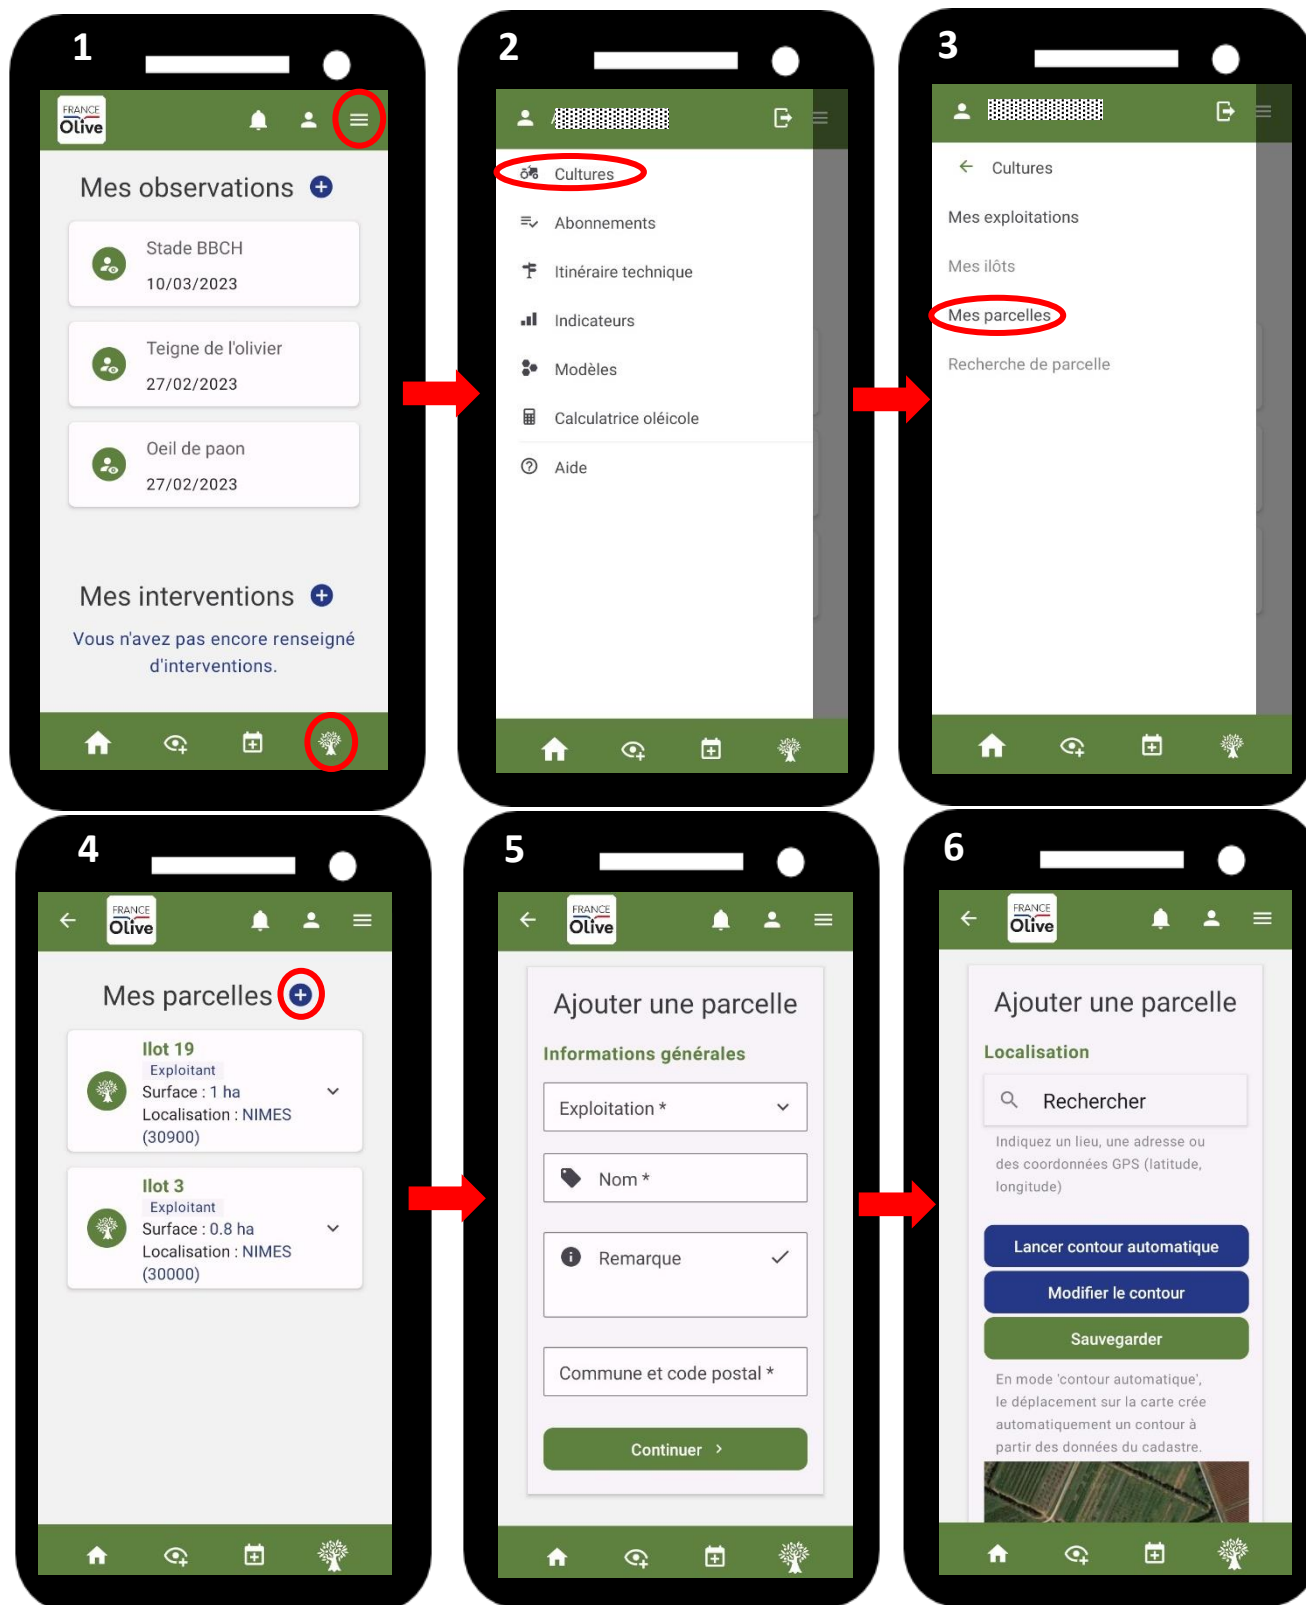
1

FRANCE Olive

Mes observations

Stade BBCH
10/03/2023

Teigne de l'olivier
27/02/2023

Oeil de paon
27/02/2023

Mes interventions

Vous n'avez pas encore renseigné d'interventions.

2

Cultures
Abonnements
Itinéraire technique
Indicateurs
Modèles
Calculatrice oléicole
Aide

3

Cultures
Mes exploitations
Mes ilôts
Mes parcelles
Recherche de parcelle

4

FRANCE Olive

Mes parcelles

Ilot 19
Exploitant
Surface : 1 ha
Localisation : NIMES (30900)

Ilot 3
Exploitant
Surface : 0.8 ha
Localisation : NIMES (30000)

5

FRANCE Olive

Ajouter une parcelle

Informations générales

Exploitation *

Nom *

Remarque

Commune et code postal *

Continuer

6

FRANCE Olive

Ajouter une parcelle

Localisation

Rechercher

Indiquez un lieu, une adresse ou des coordonnées GPS (latitude, longitude)

Lancer contour automatique

Modifier le contour

Sauvegarder

En mode 'contour automatique', le déplacement sur la carte crée automatiquement un contour à partir des données du cadastre.